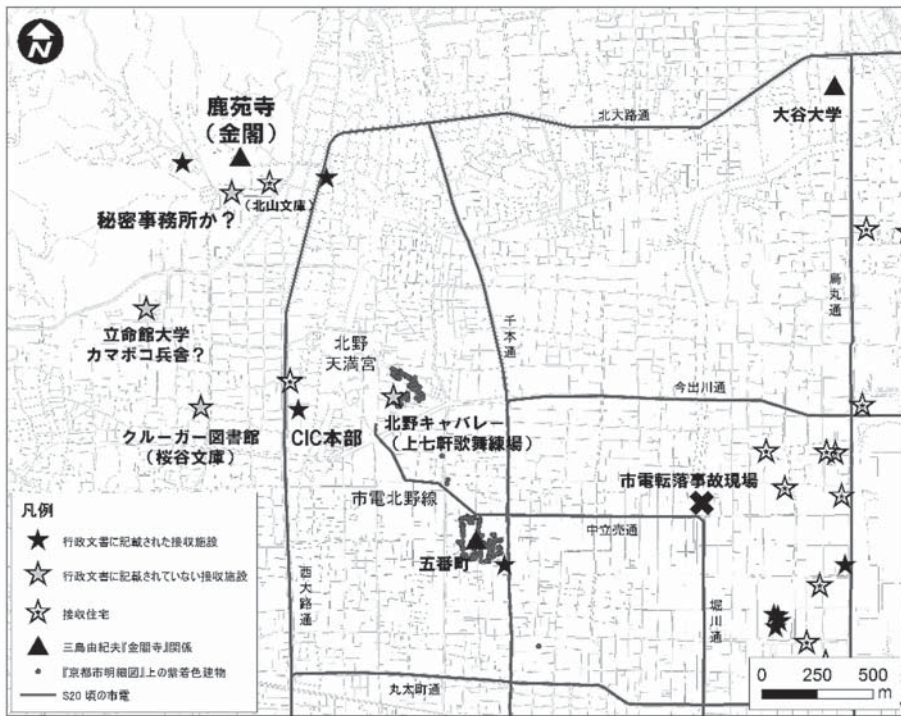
N

鹿苑寺
（金閣）

北大路通

大谷大学

（北山文庫）

秘密事務所か？

烏丸通

千本通

立命館大学
カマボコ兵舎？

北野
天満宮

今出川通

クルーガー図書館
（桜谷文庫）

CIC本部

北野キャバレー
（上七軒歌舞練場）

市電転落事故現場

市電北野線

中立売通

五番町

西大路通

堀川通

丸太町通

凡例
行政文書に記載された接収施設
行政文書に記載されていない接収施設
接収住宅
三島由紀夫『金閣寺』関係
『京都市明細図』上の紫着色建物
S20 頃の市電

0 250 500 m